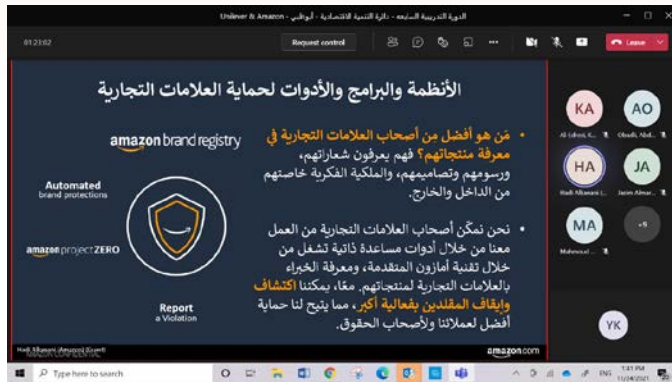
الدورة التدريبية السابعة - دائرة التنمية الاقتصادية - أبوظبي | Unilever & Amazon

01:23:02

Request control

Leave

الأنظمة والبرامج والأدوات لحماية العلامات التجارية

amazon brand registry

Automated brand protections

amazon project ZERO

Report a Violation

• من هو أفضل من أصحاب العلامات التجارية في معرفة منتجاتهم؟ فهم يعرفون شعاراتهم، ورسومهم وتصاميمهم، والملكية الفكرية خاصتهم من الداخل والخارج.

• نحن نمكّن أصحاب العلامات التجارية من العمل معنا من خلال أدوات مساعدة ذاتية تشغل من خلال تقنية أمازون المتقدمة، ومعرفة الخبراء بالعلامات التجارية لمنتجاتهم. معًا، يمكننا اكتشاف وإيقاف المقلدين بفعالية أكبر، مما يتيح لنا حماية أفضل لعملائنا ولأصحاب الحقوق.

amazon.com

Hadi Alhamani (Amazon) (Guest)

KA
Al-Idrisi, K...

AO
Obaidi, Abd...

HA
Hadi Alhamani (...

JA
Jasim Almar...

MA
Mahmoud ...

+9

YK

Type here to search

ENG

1:41 PM
11/24/2021